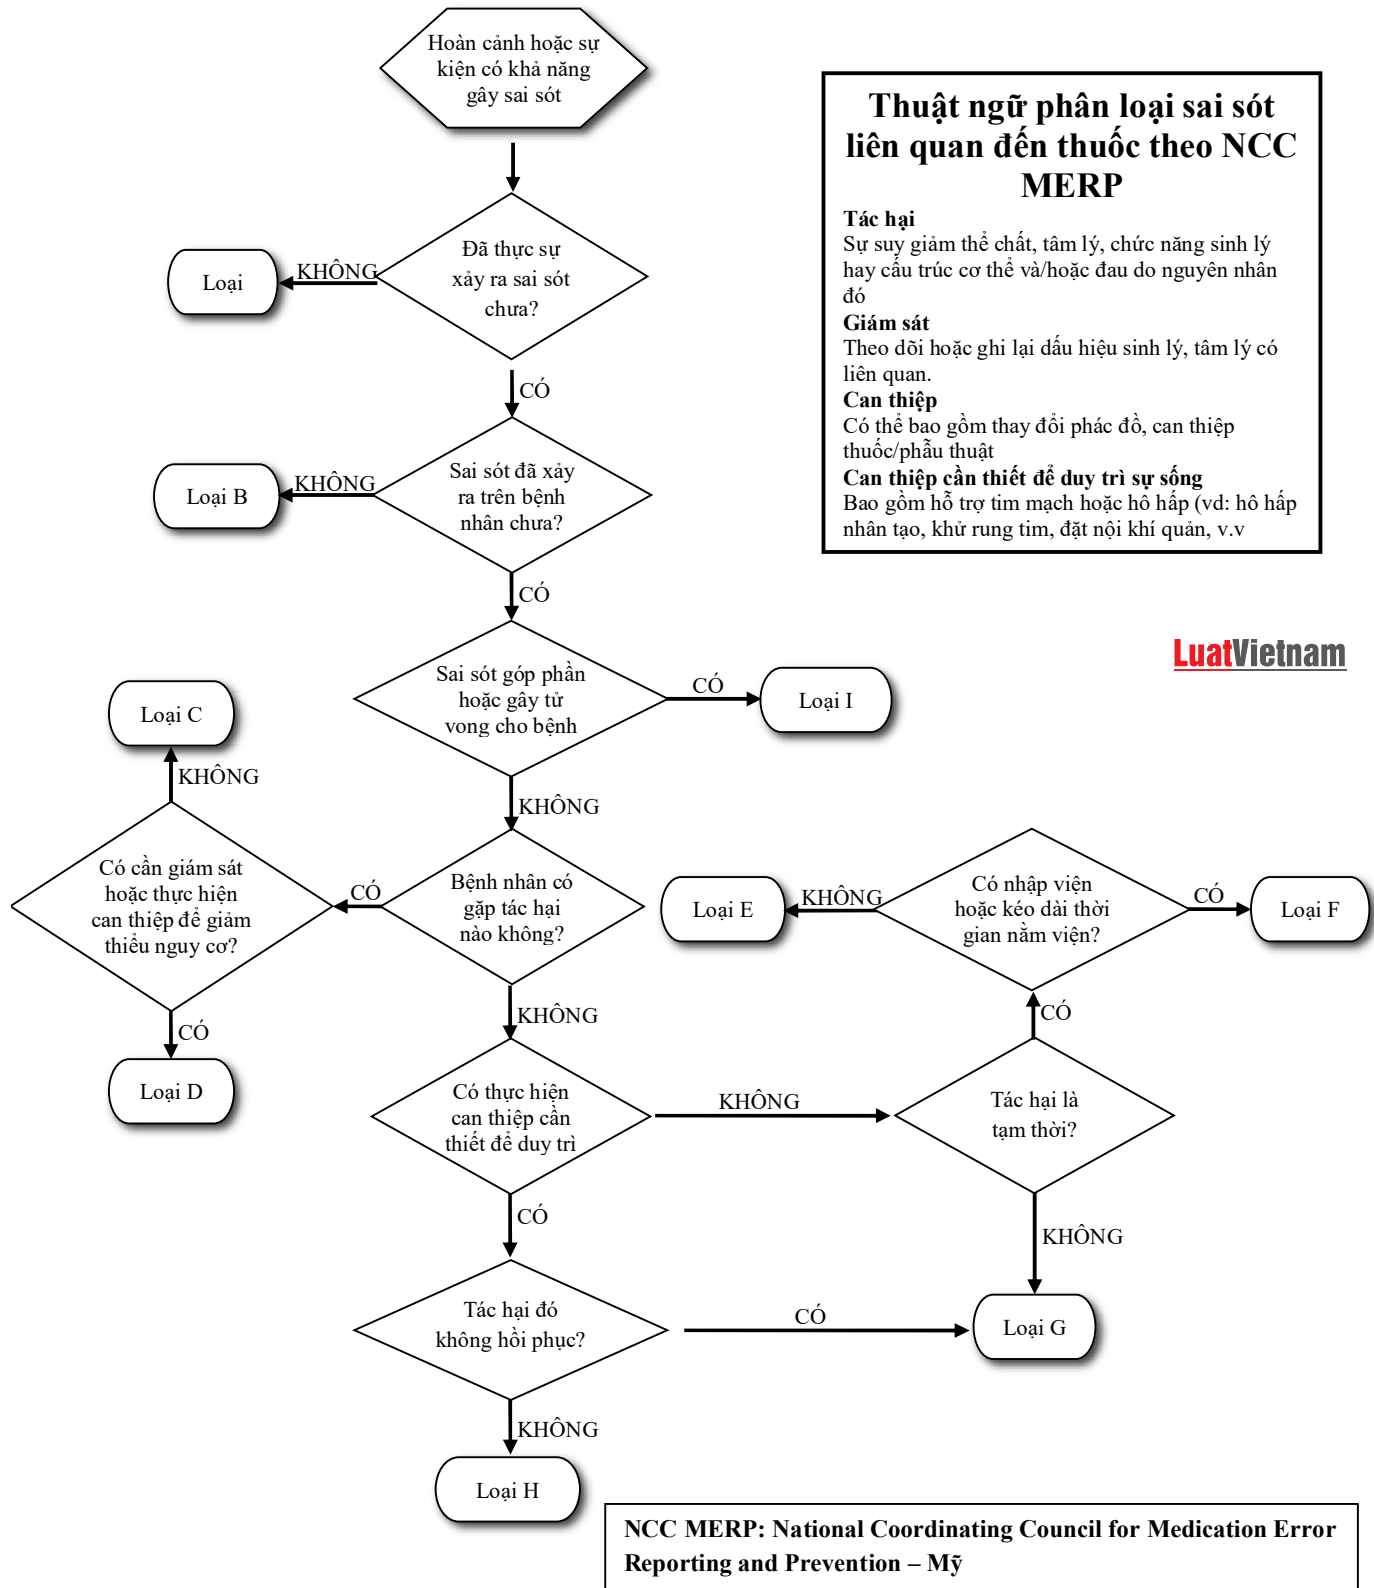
Hoàn cảnh hoặc sự kiện có khả năng gây sai sót

Đã thực sự xảy ra sai sót chưa?

KHÔNG

Loại

CÓ

Sai sót đã xảy ra trên bệnh nhân chưa?

KHÔNG

Loại B

CÓ

Sai sót góp phần hoặc gây tử vong cho bệnh

CÓ

Loại I

KHÔNG

Bệnh nhân có gặp tác hại nào không?

CÓ

Có cần giám sát hoặc thực hiện can thiệp để giảm thiểu nguy cơ?

KHÔNG

Loại C

CÓ

Loại D

KHÔNG

Có thực hiện can thiệp cần thiết để duy trì

KHÔNG

Tác hại là tạm thời?

CÓ

Có nhập viện hoặc kéo dài thời gian nằm viện?

KHÔNG

Loại E

CÓ

Loại F

KHÔNG

Loại G

CÓ

Tác hại đó không hồi phục?

CÓ

KHÔNG

Loại H

Thuật ngữ phân loại sai sót liên quan đến thuốc theo NCC MERP

Tác hại
Sự suy giảm thể chất, tâm lý, chức năng sinh lý hay cấu trúc cơ thể và/hoặc đau do nguyên nhân đó
Giám sát
Theo dõi hoặc ghi lại dấu hiệu sinh lý, tâm lý có liên quan.
Can thiệp
Có thể bao gồm thay đổi phác đồ, can thiệp thuốc/phẫu thuật
Can thiệp cần thiết để duy trì sự sống
Bao gồm hỗ trợ tim mạch hoặc hô hấp (vd: hô hấp nhân tạo, khử rung tim, đặt nội khí quản, v.v

LuatVietnam

NCC MERP: National Coordinating Council for Medication Error Reporting and Prevention – Mỹ